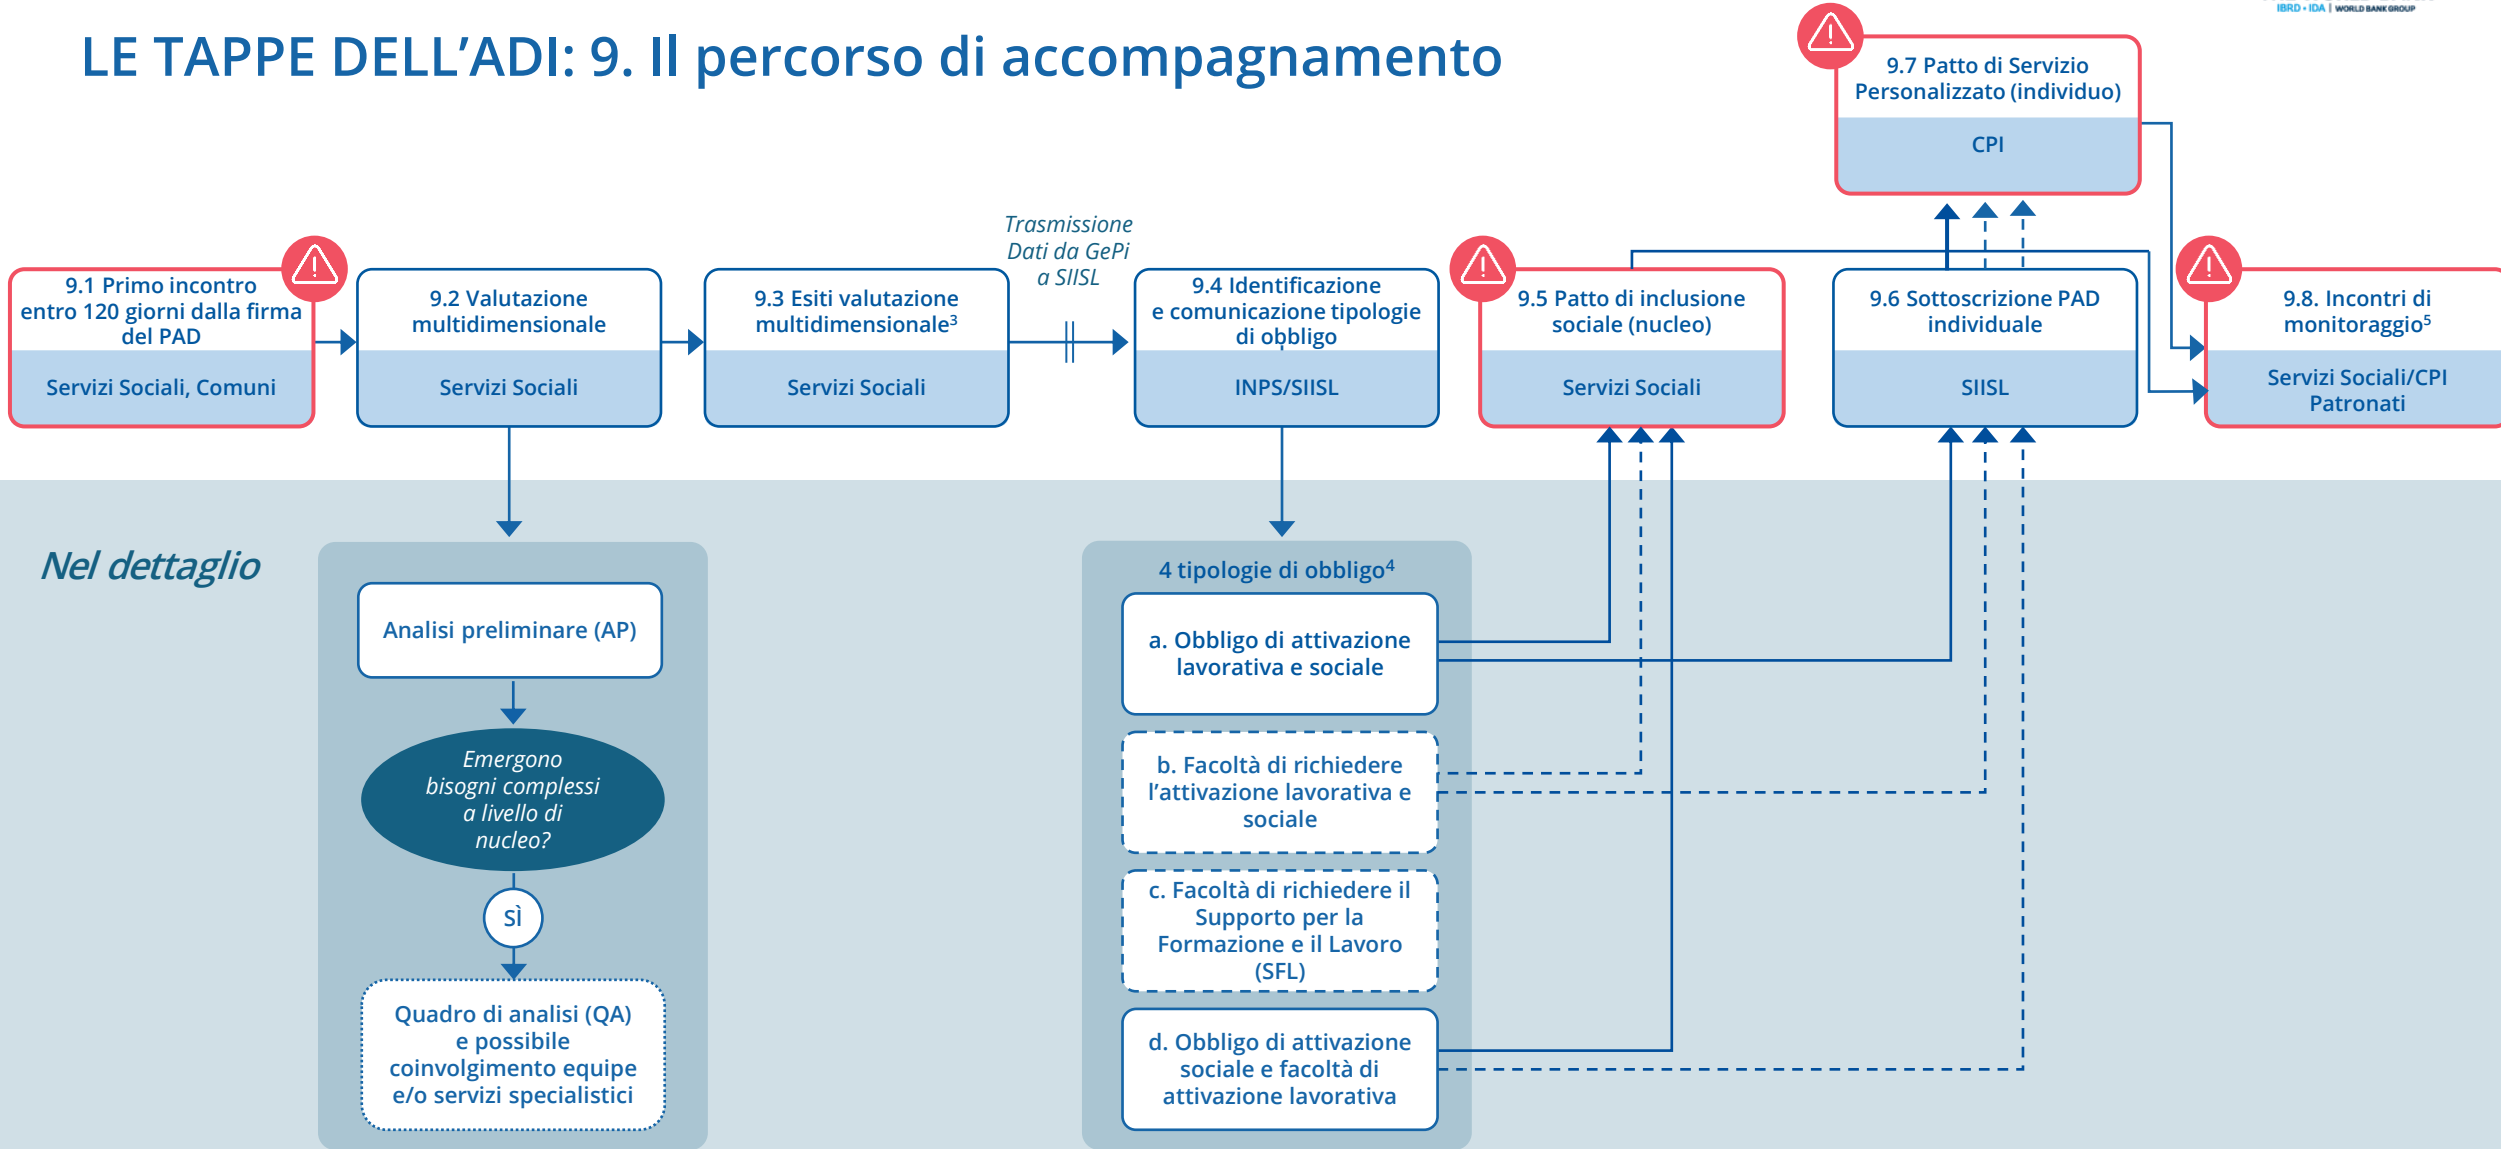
IBRD • IDA | WORLD BANK GROUP

LE TAPPE DELL'ADI: 9. Il percorso di accompagnamento

9.7 Patto di Servizio Personalizzato (individuo)
CPI

9.1 Primo incontro entro 120 giorni dalla firma del PAD
Servizi Sociali, Comuni

9.2 Valutazione multidimensionale
Servizi Sociali

9.3 Esiti valutazione multidimensionale$^3$
Servizi Sociali

Trasmissione Dati da GePi a SIISL

9.4 Identificazione e comunicazione tipologie di obbligo
INPS/SIISL

9.5 Patto di inclusione sociale (nucleo)
Servizi Sociali

9.6 Sottoscrizione PAD individuale
SIISL

9.8. Incontri di monitoraggio$^5$
Servizi Sociali/CPI Patronati

Nel dettaglio

Analisi preliminare (AP)

Emergono bisogni complessi a livello di nucleo?

Sì

Quadro di analisi (QA) e possibile coinvolgimento equipe e/o servizi specialistici

4 tipologie di obbligo$^4$

a. Obbligo di attivazione lavorativa e sociale

b. Facoltà di richiedere l'attivazione lavorativa e sociale

c. Facoltà di richiedere il Supporto per la Formazione e il Lavoro (SFL)

d. Obbligo di attivazione sociale e facoltà di attivazione lavorativa